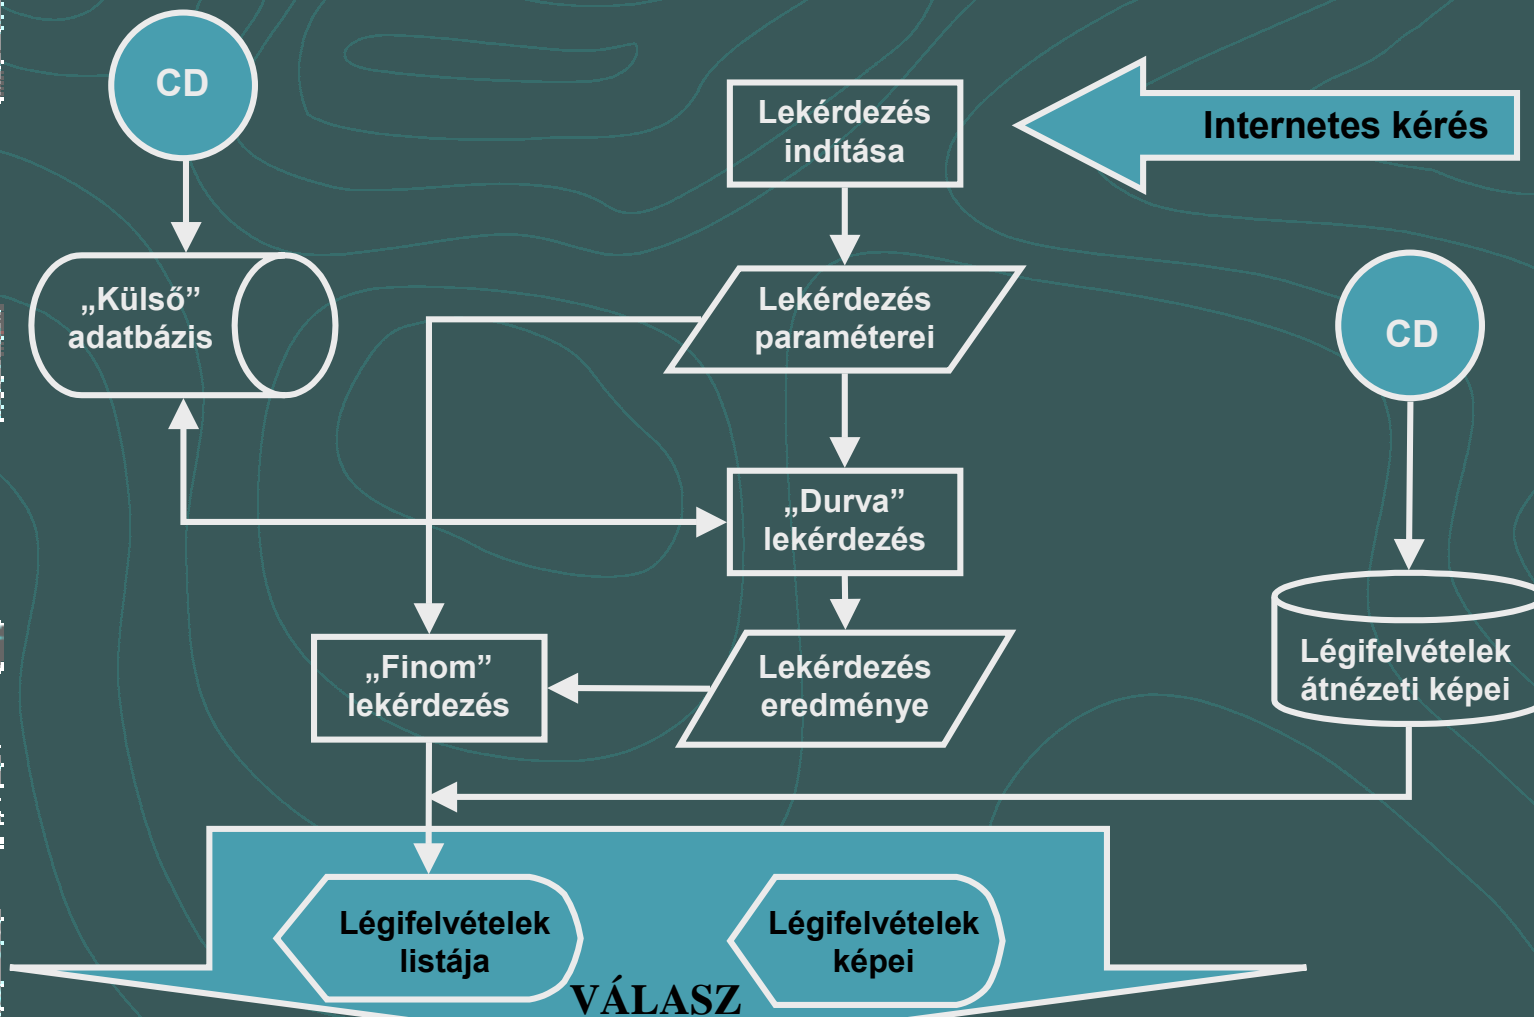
CD

„Külső” adatbázis

Lekérdezés indítása

Internetes kérés

Lekérdezés paraméterei

CD

„Durva” lekérdezés

„Finom” lekérdezés

Lekérdezés eredménye

Légifelvételek átnézeti képei

Légifelvételek listája

Légifelvételek képei

VÁLASZ